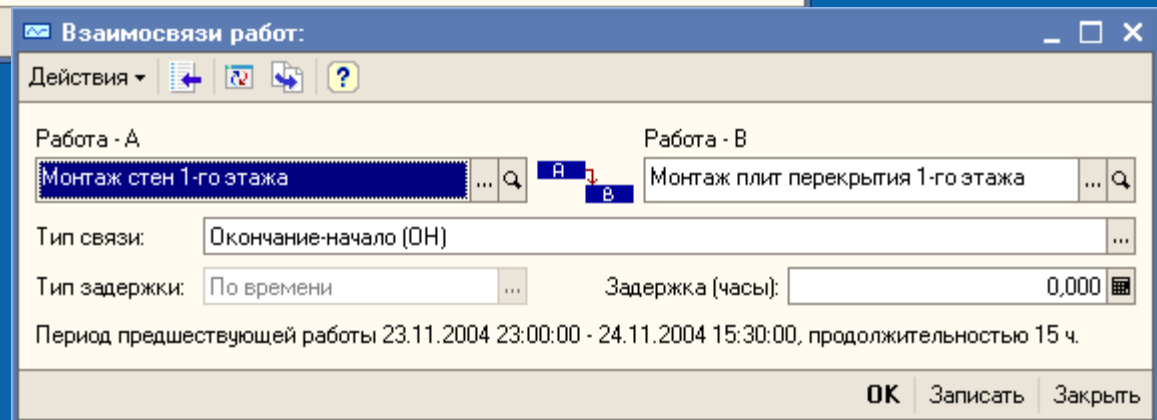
Взаимосвязи работ:

Действия

Работа - А
Монтаж стен 1-го этажа
A
B
Работа - В
Монтаж плит перекрытия 1-го этажа

Тип связи: Окончание-начало (ОН)

Тип задержки: По времени
Задержка (часы): 0,000

Период предшествующей работы 23.11.2004 23:00:00 - 24.11.2004 15:30:00, продолжительностью 15 ч.

OK Записать Закрыть